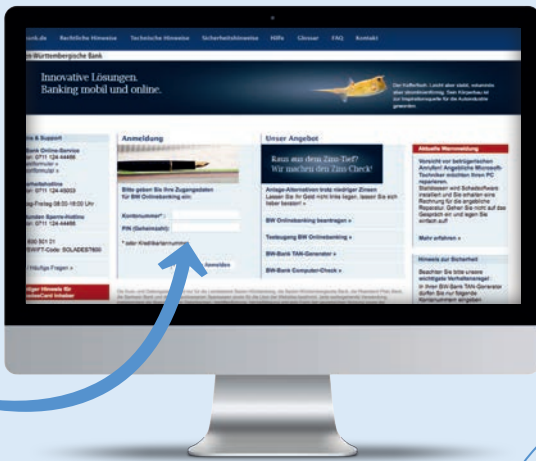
bank.de Rechtliche Hinweise Technische Hinweise Sicherheitshinweise Hilfe Glossar FAQ Kontakt

n-Württembergische Bank

Innovative Lösungen.
Banking mobil und online.

Der Koffertisch. Leicht aber stabil, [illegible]

e & Support

Anmeldung

Unser Angebot

Aktuelle Warnmeldung

Bitte geben Sie Ihre Zugangsdaten für BW Onlinebanking ein:

Kontonummer* :

PIN (Geheimzahl):

* oder Kreditkartennummer

Anmelden

Kaum mal den Zins-Tief?
Wir machen den Zins-Check!

Anlage-Alternativen trotz niedriger Zinsen

BW Onlinebanking beantragen »

Testzugang BW Onlinebanking »

BW-Bank TAN-Generator »

BW-Bank Computer-Check »

Mehr erfahren »

Hinweis zur Sicherheit

Häufige Fragen »

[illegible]